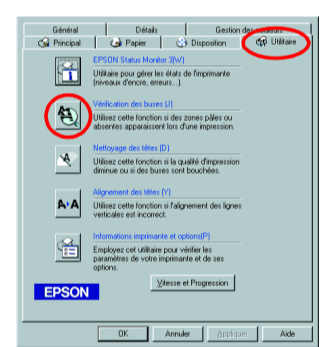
Général | Détails | Gestion des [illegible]

Principal | Papier | Disposition | Utilitaire

EPSON Status Monitor 3(W)
Utilitaire pour gérer les états de l'imprimante (niveaux d'encre, erreurs...).

Vérification des buses (J)
Utilisez cette fonction si des zones pâles ou absentes apparaissent lors d'une impression.

Nettoyage des têtes (D)
Utilisez cette fonction si la qualité d'impression diminue ou si des buses sont bouchées.

Alignement des têtes (Y)
Utilisez cette fonction si l'alignement des lignes verticales est incorrect.

Informations imprimante et options(P)
Employez cet utilitaire pour vérifier les paramètres de votre imprimante et de ses options.

EPSON

Vitesse et Progression

OK | Annuler | Appliquer | Aide